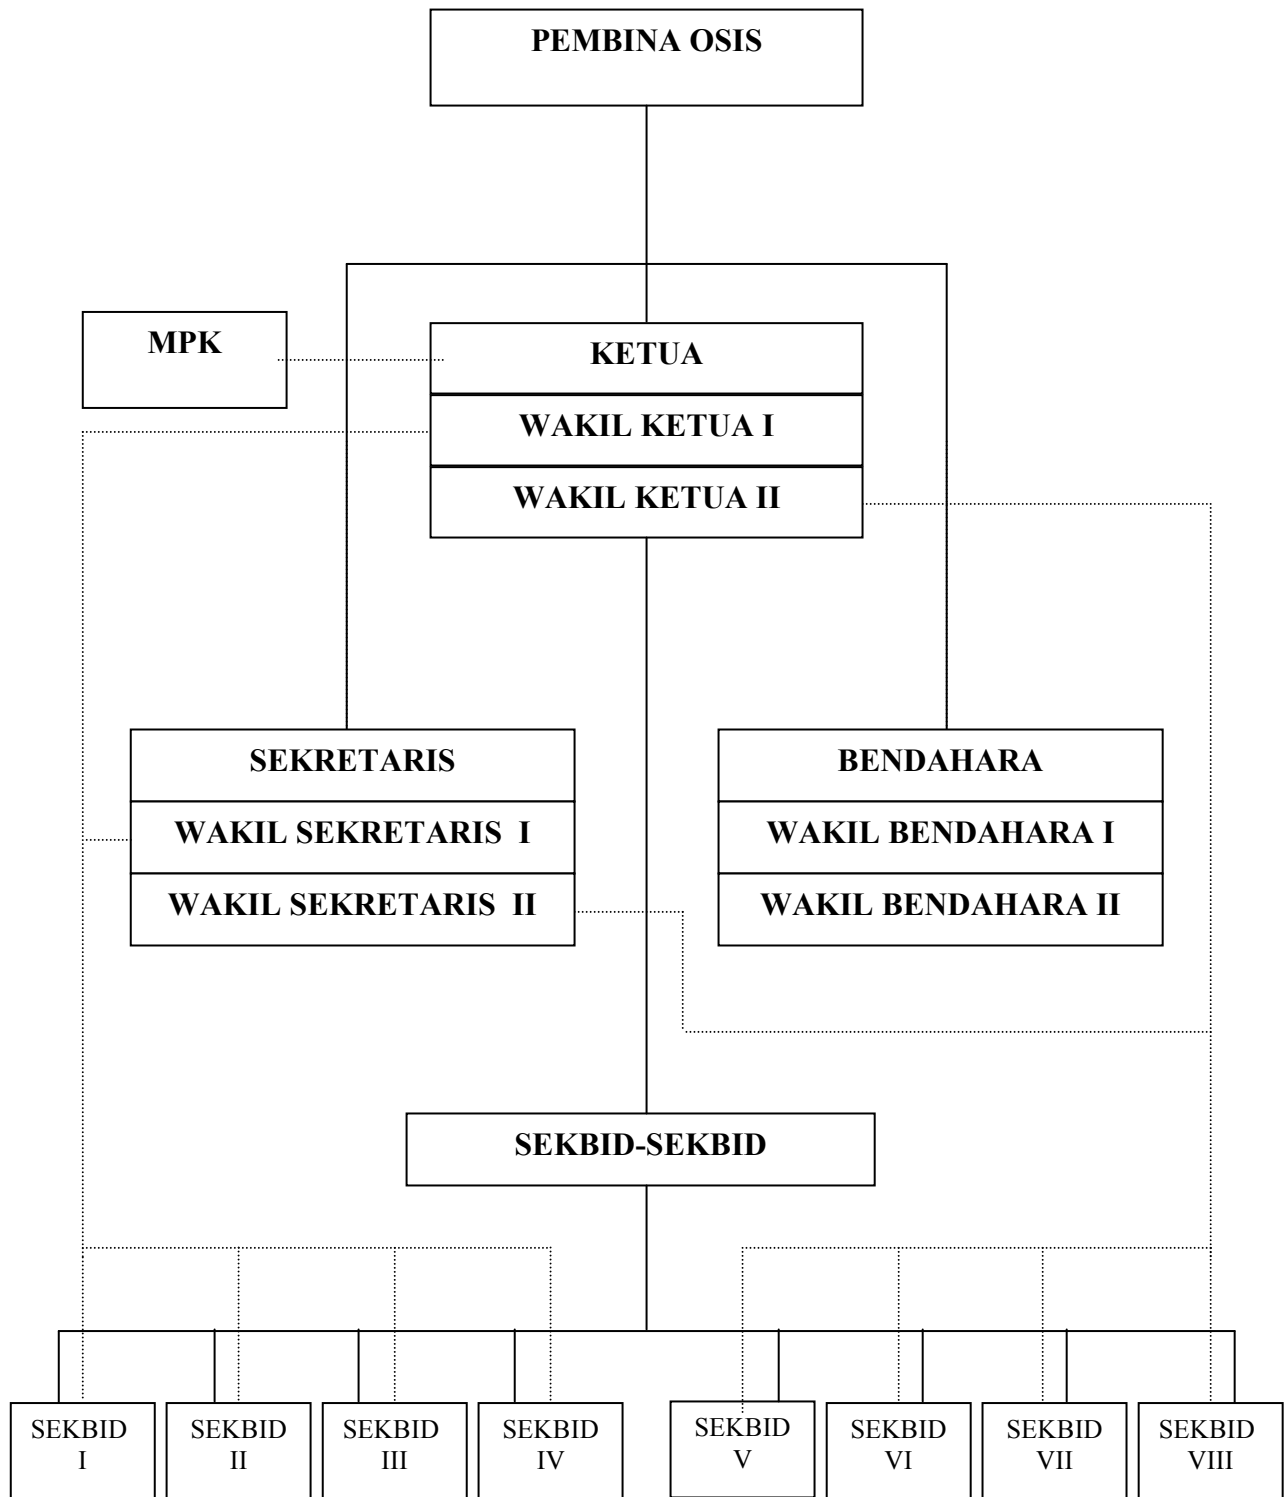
PEMBINA OSIS

MPK

KETUA

WAKIL KETUA I

WAKIL KETUA II

SEKRETARIS

WAKIL SEKRETARIS I

WAKIL SEKRETARIS II

BENDAHARA

WAKIL BENDAHARA I

WAKIL BENDAHARA II

SEKBID-SEKBID

SEKBID I

SEKBID II

SEKBID III

SEKBID IV

SEKBID V

SEKBID VI

SEKBID VII

SEKBID VIII